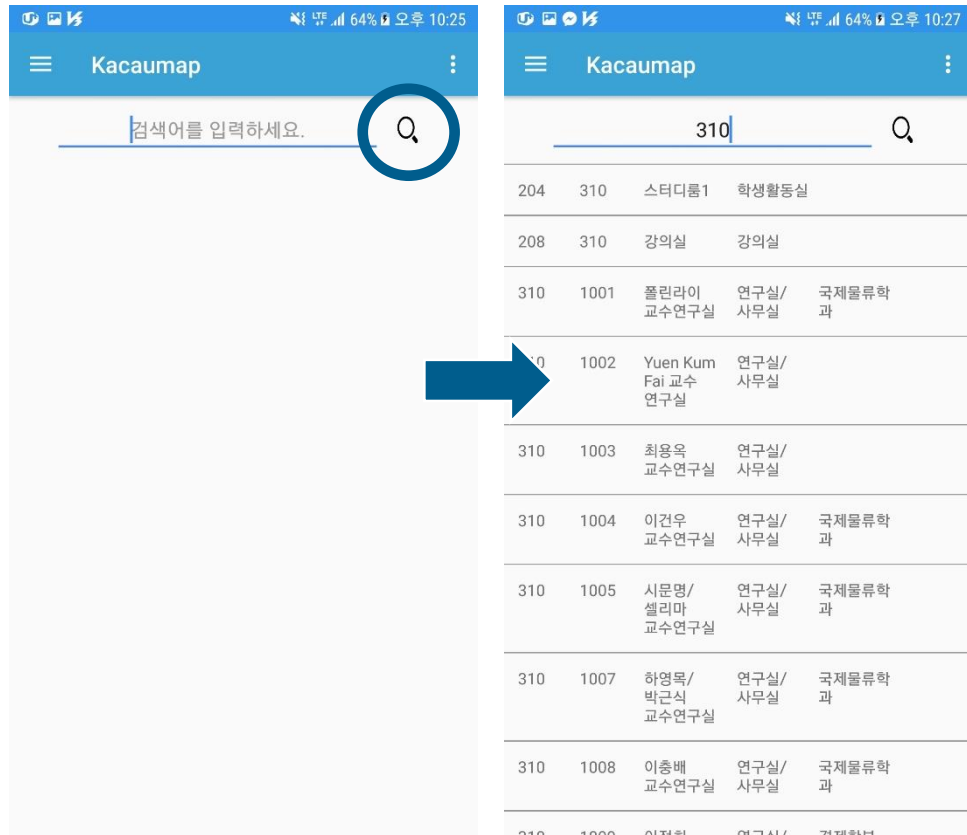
64% 오후 10:25

Kacaumap

검색어를 입력하세요.

64% 오후 10:27

Kacaumap

310

| | | | | |
|---|---|---|---|---|
| 204 | 310 | 스터디룸1 | 학생활동실 | |
| 208 | 310 | 강의실 | 강의실 | |
| 310 | 1001 | 폴린라이 교수연구실 | 연구실/사무실 | 국제물류학과 |
| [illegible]10 | 1002 | Yuen Kum Fai 교수 연구실 | 연구실/사무실 | |
| 310 | 1003 | 최용옥 교수연구실 | 연구실/사무실 | |
| 310 | 1004 | 이건우 교수연구실 | 연구실/사무실 | 국제물류학과 |
| 310 | 1005 | 시문명/셀리마 교수연구실 | 연구실/사무실 | 국제물류학과 |
| 310 | 1007 | 하영목/박근식 교수연구실 | 연구실/사무실 | 국제물류학과 |
| 310 | 1008 | 이충배 교수연구실 | 연구실/사무실 | 국제물류학과 |
| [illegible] | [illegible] | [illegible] | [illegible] | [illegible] |